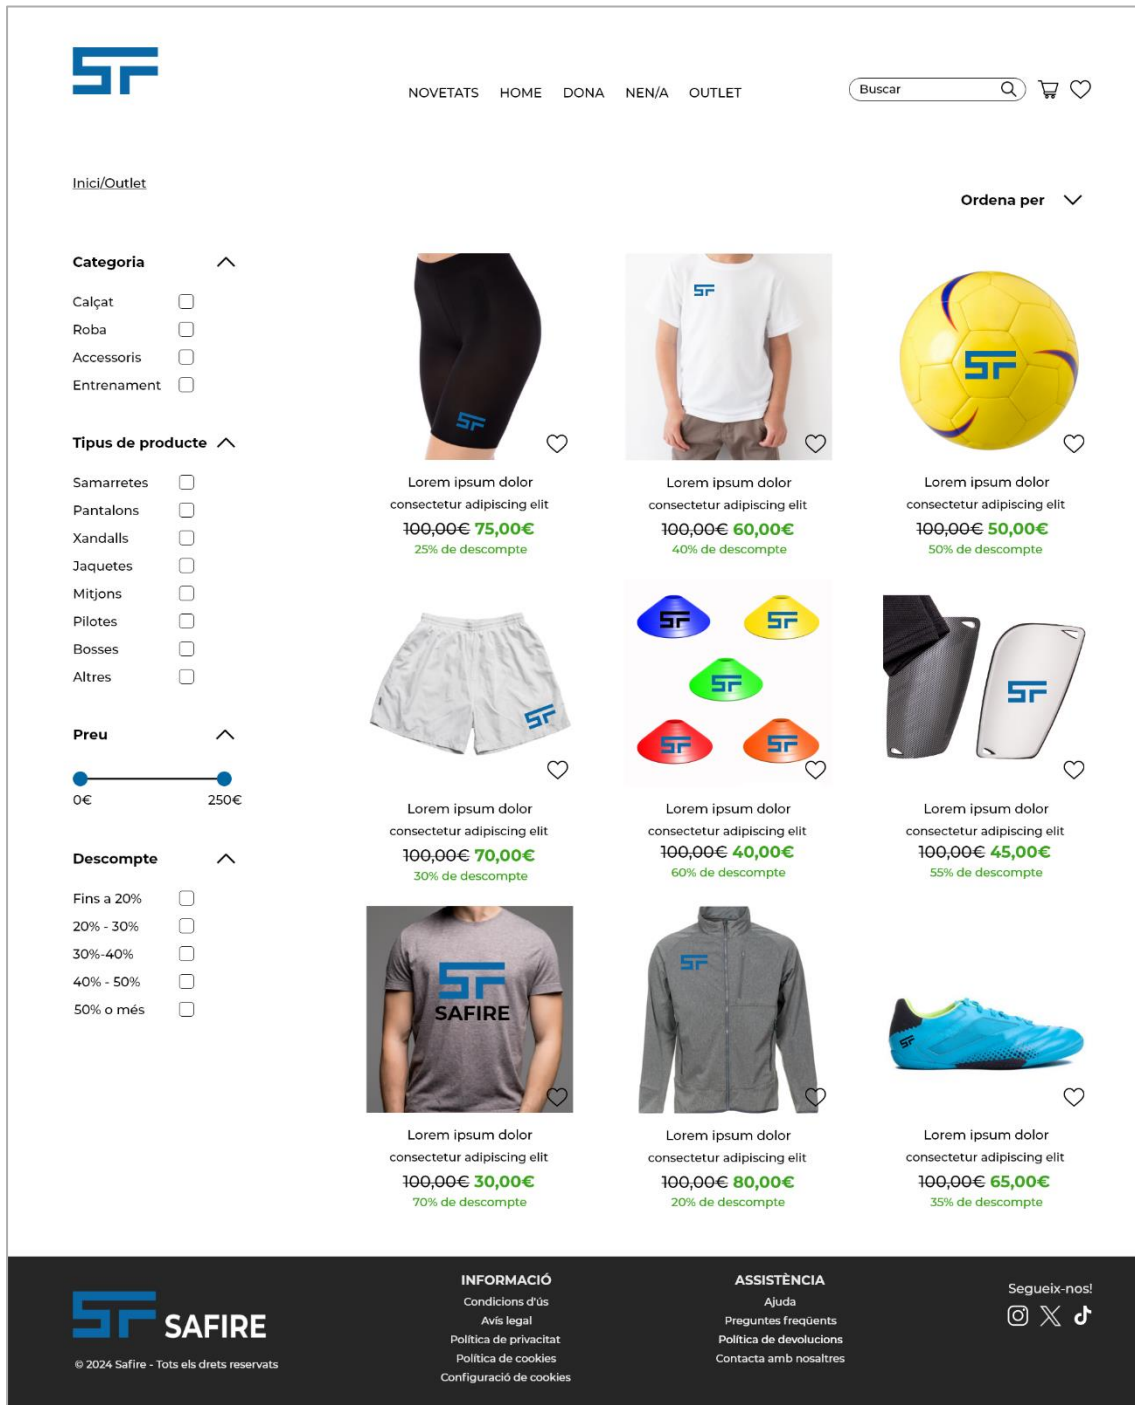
NOVETATS HOME DONA NEN/A OUTLET

Buscar

Inici/Outlet

Ordena per

Categoria

Calçat
Roba
Accessoris
Entrenament

Tipus de producte

Samarretes
Pantalons
Xandalls
Jaquetes
Mitjons
Pilotes
Bosses
Altres

Preu

0€ 250€

Descompte

Fins a 20%
20% - 30%
30%-40%
40% - 50%
50% o més

Lorem ipsum dolor
consectetur adipiscing elit
~~100,00€~~ 75,00€
25% de descompte

Lorem ipsum dolor
consectetur adipiscing elit
~~100,00€~~ 60,00€
40% de descompte

Lorem ipsum dolor
consectetur adipiscing elit
~~100,00€~~ 50,00€
50% de descompte

Lorem ipsum dolor
consectetur adipiscing elit
~~100,00€~~ 70,00€
30% de descompte

Lorem ipsum dolor
consectetur adipiscing elit
~~100,00€~~ 40,00€
60% de descompte

Lorem ipsum dolor
consectetur adipiscing elit
~~100,00€~~ 45,00€
55% de descompte

SAFIRE

Lorem ipsum dolor
consectetur adipiscing elit
~~100,00€~~ 30,00€
70% de descompte

Lorem ipsum dolor
consectetur adipiscing elit
~~100,00€~~ 80,00€
20% de descompte

Lorem ipsum dolor
consectetur adipiscing elit
~~100,00€~~ 65,00€
35% de descompte

SAFIRE
© 2024 Safire - Tots els drets reservats

INFORMACIÓ
Condicions d'ús
Avís legal
Política de privacitat
Política de cookies
Configuració de cookies

ASSISTÈNCIA
Ajuda
Preguntes freqüents
Política de devolucions
Contacta amb nosaltres

Segueix-nos!